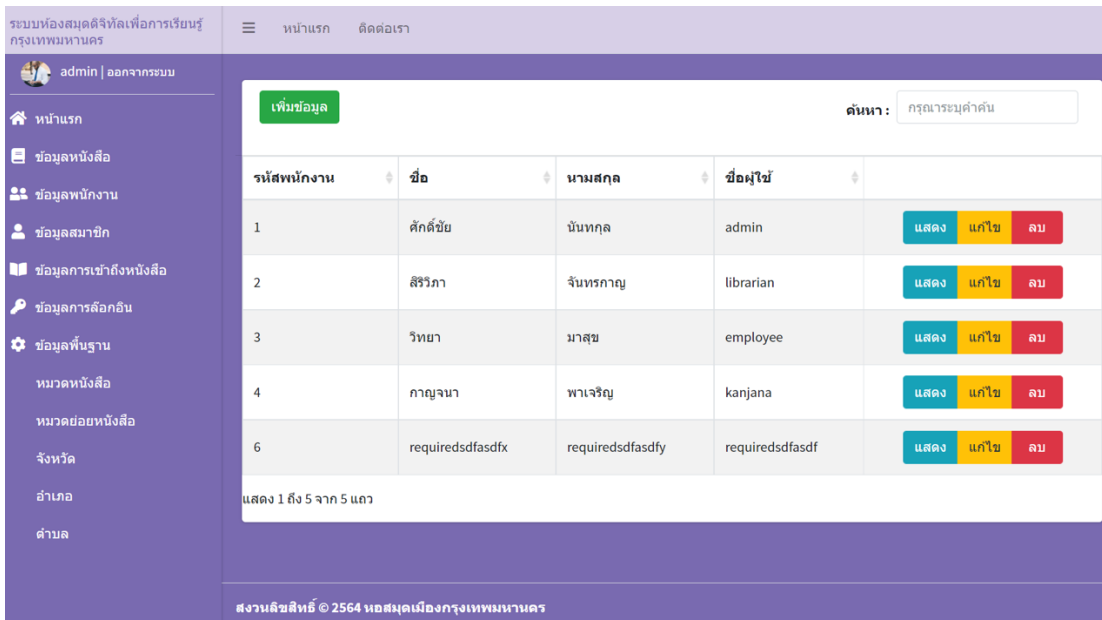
ระบบห้องสมุดดิจิทัลเพื่อการเรียนรู้กรุงเทพมหานคร

☰ หน้าแรก ติดต่อเรา

admin | ออกจากระบบ

หน้าแรก
ข้อมูลหนังสือ
ข้อมูลพนักงาน
ข้อมูลสมาชิก
ข้อมูลการเข้าถึงหนังสือ
ข้อมูลการล็อกอิน
ข้อมูลพื้นฐาน
หมวดหนังสือ
หมวดย่อยหนังสือ
จังหวัด
อำเภอ
ตำบล

เพิ่มข้อมูล

ค้นหา : กรุณาระบุคำค้น

| รหัสพนักงาน | ชื่อ | นามสกุล | ชื่อผู้ใช้ | |
|---|---|---|---|---|
| 1 | ศักดิ์ชัย | นันทกุล | admin | แสดง แก้ไข ลบ |
| 2 | สิริวิภา | จันทรกาญ | librarian | แสดง แก้ไข ลบ |
| 3 | วิทยา | มาสุข | employee | แสดง แก้ไข ลบ |
| 4 | กาญจนา | พาเจริญ | kanjana | แสดง แก้ไข ลบ |
| 6 | requiredsdfasdfx | requiredsdfasdfy | requiredsdfasdf | แสดง แก้ไข ลบ |

แสดง 1 ถึง 5 จาก 5 แถว

สงวนลิขสิทธิ์ © 2564 หอสมุดเมืองกรุงเทพมหานคร